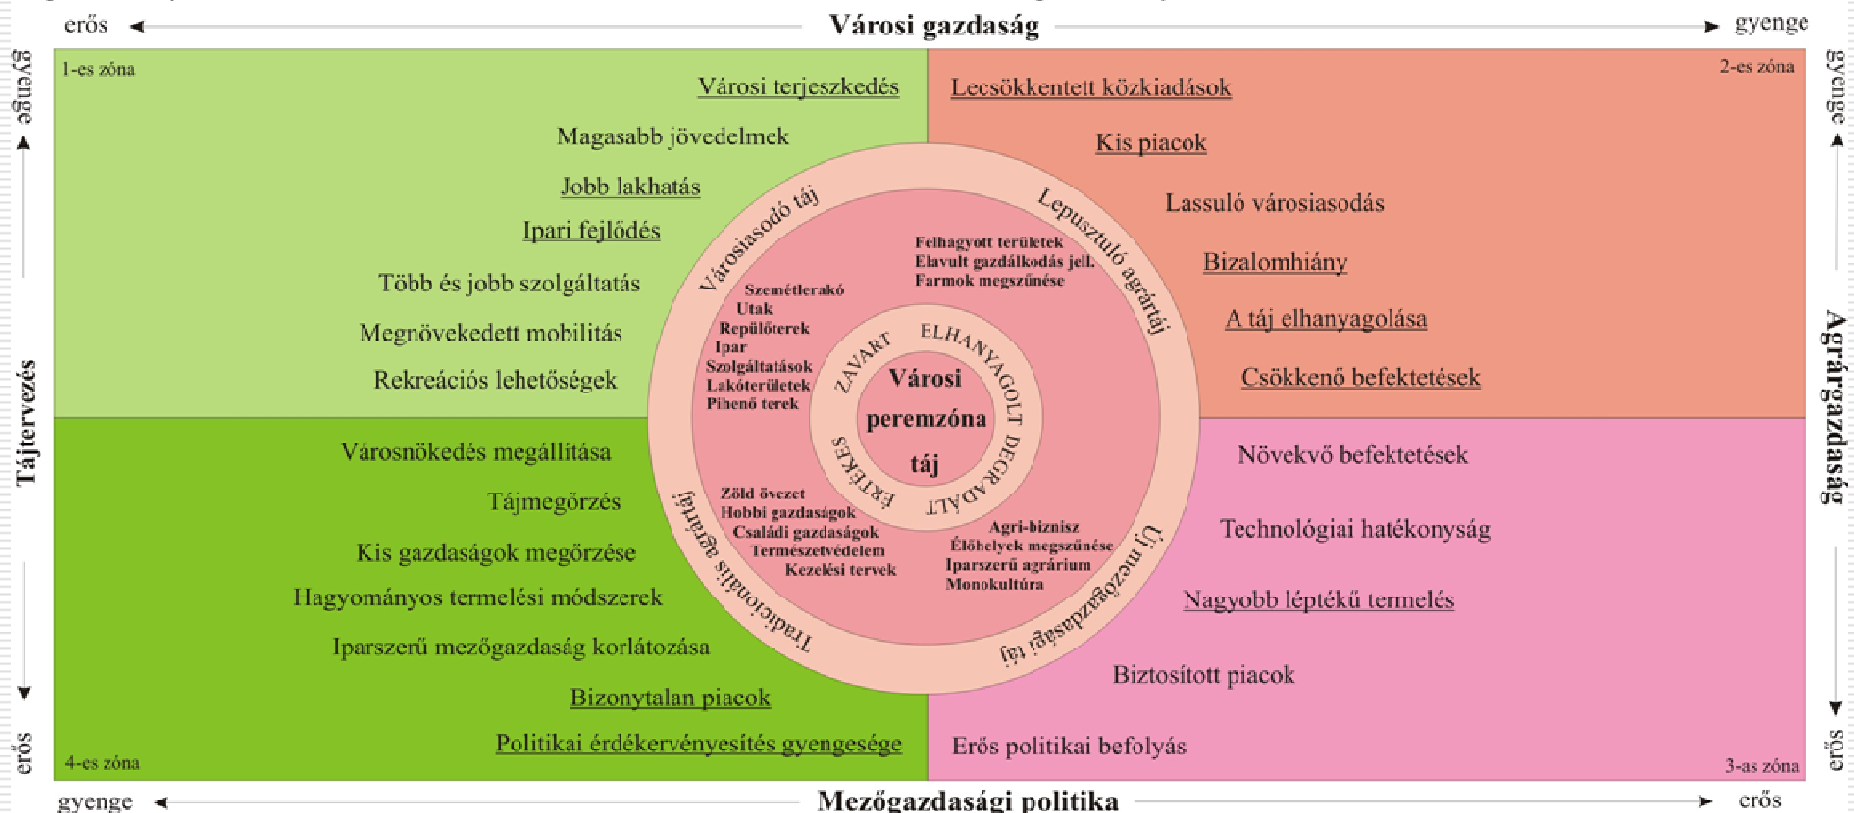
erős Városi gazdaság gyenge

gyenge

Tájtervezés

erős

1-es zóna

Városi terjeszkedés

Magasabb jövedelmek

Jobb lakhatás

Ipari fejlődés

Több és jobb szolgáltatás

Megnövekedett mobilitás

Rekreációs lehetőségek

2-es zóna

Lecsökkentett közkiadások

Kis piacok

Lassuló városiasodás

Bizalomhiány

A táj elhanyagolása

Csökkenő befektetések

Városiasodó táj

Lepusztuló agrártáj

Felhagyott területek
Elavult gazdálkodás jell.
Farmok megszűnése

Szemétlerakó
Utak
Repülőterek
Ipar
Szolgáltatások
Lakóterületek
Pihenő terek

ZAVART ELHANYAGOLT DEGRADÁLT ÉRTÉKES

Városi peremzóna táj

Zöld övezet
Hobbi gazdaságok
Családi gazdaságok
Természetvédelem
Kezelési tervek

Agri-biznisz
Élőhelyek megszűnése
Iparszerű agrárium
Monokultúra

Tradicionális agrártáj

Új mezőgazdasági táj

Városnökedés megállítása

Tájmegőrzés

Kis gazdaságok megőrzése

Hagyományos termelési módszerek

Iparszerű mezőgazdaság korlátozása

Bizonytalan piacok

Politikai érdekérvényesítés gyengesége

4-es zóna

Növekvő befektetések

Technológiai hatékonyság

Nagyobb léptékű termelés

Biztosított piacok

Erős politikai befolyás

3-as zóna

gyenge

Agrárgazdaság

erős

gyenge Mezőgazdasági politika erős